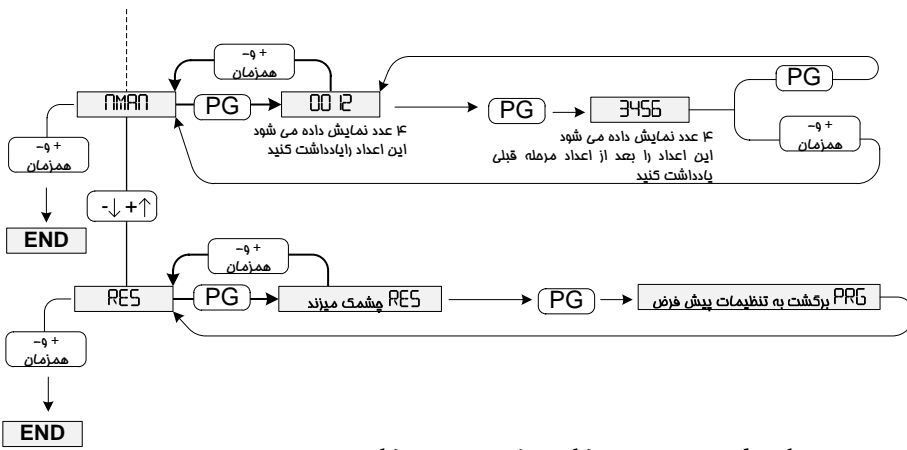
+ و –
همزمان

NMAN

PG

00 12

۴ عدد نمایش داده می شود
این اعداد رایادداشت کنید

PG

3456

۴ عدد نمایش داده می شود
این اعداد را بعد از اعداد مرحله قبلی یادداشت کنید

PG

+ و –
همزمان

+ و –
همزمان

END

-↓ +↑

+ و –
همزمان

RES

PG

RES چشمک میزند

PG

PRG برگشت به تنظیمات پیش فرض

+ و –
همزمان

END